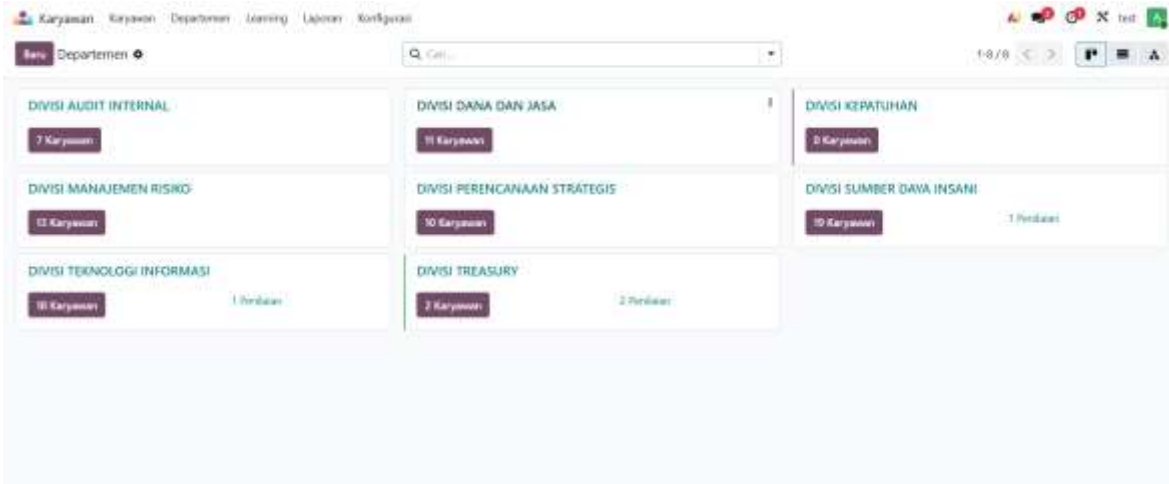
Karyawan Karyawan Departemen Learning Laporan Konfigurasi

test

Baru Departemen

Cari...

1-8 / 8

DIVISI AUDIT INTERNAL
7 Karyawan

DIVISI DANA DAN JASA
11 Karyawan

DIVISI KEPATUHAN
0 Karyawan

DIVISI MANAJEMEN RISIKO
13 Karyawan

DIVISI PERENCANAAN STRATEGIS
10 Karyawan

DIVISI SUMBER DAYA INSANI
19 Karyawan
1 Penilaian

DIVISI TEKNOLOGI INFORMASI
18 Karyawan
1 Penilaian

DIVISI TREASURY
2 Karyawan
2 Penilaian